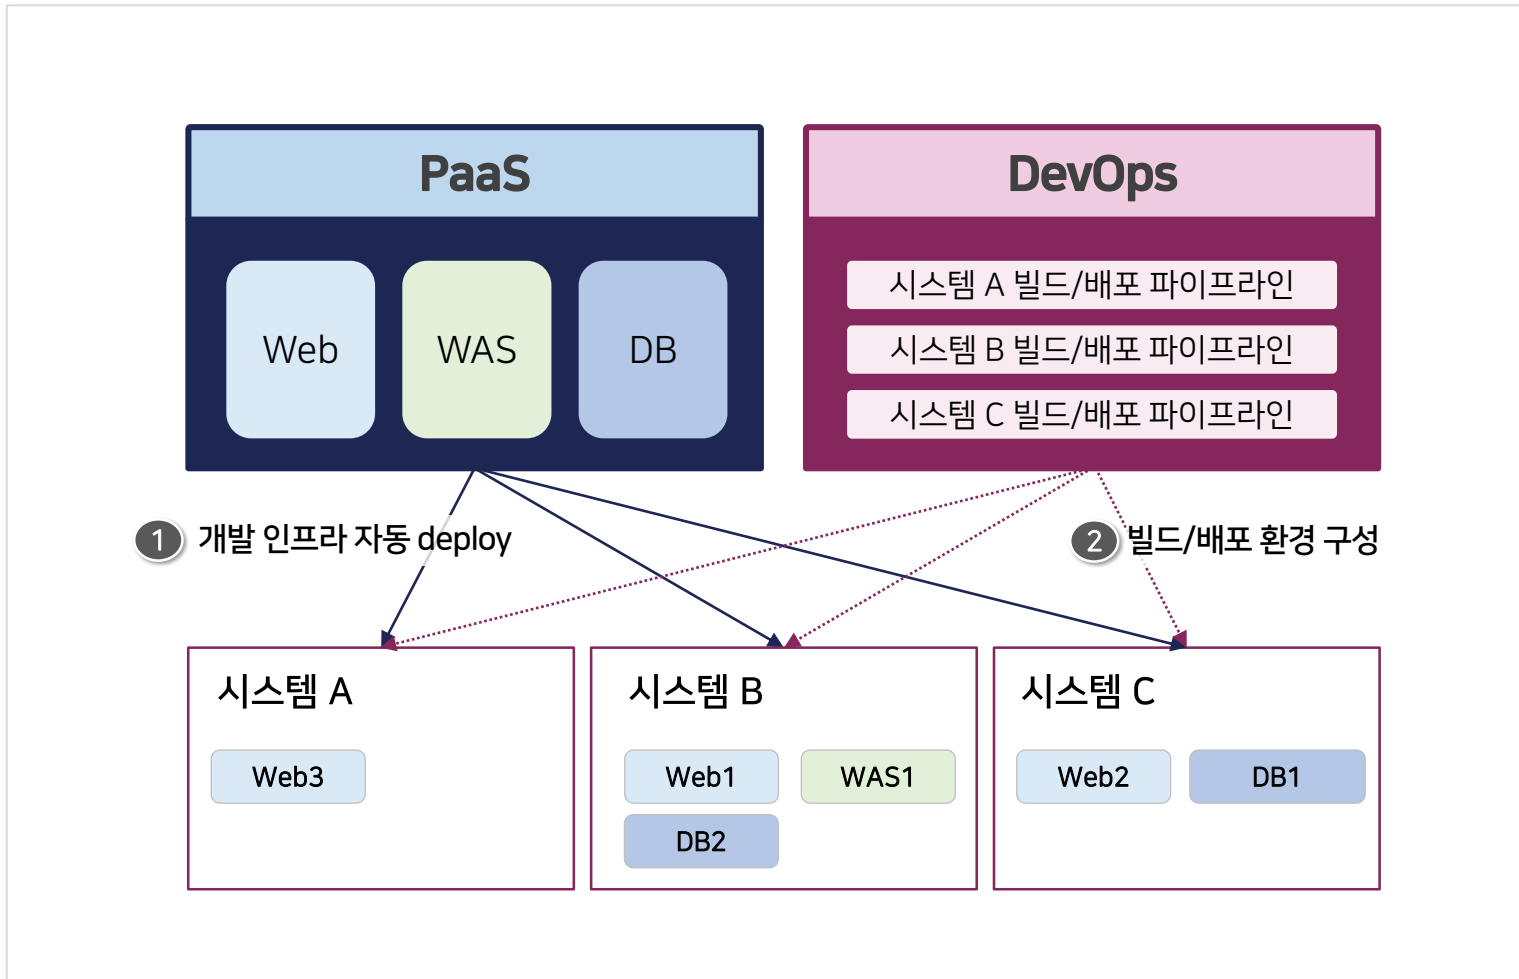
PaaS

Web

WAS

DB

DevOps

시스템 A 빌드/배포 파이프라인

시스템 B 빌드/배포 파이프라인

시스템 C 빌드/배포 파이프라인

1 개발 인프라 자동 deploy

2 빌드/배포 환경 구성

시스템 A

Web3

시스템 B

Web1

WAS1

DB2

시스템 C

Web2

DB1